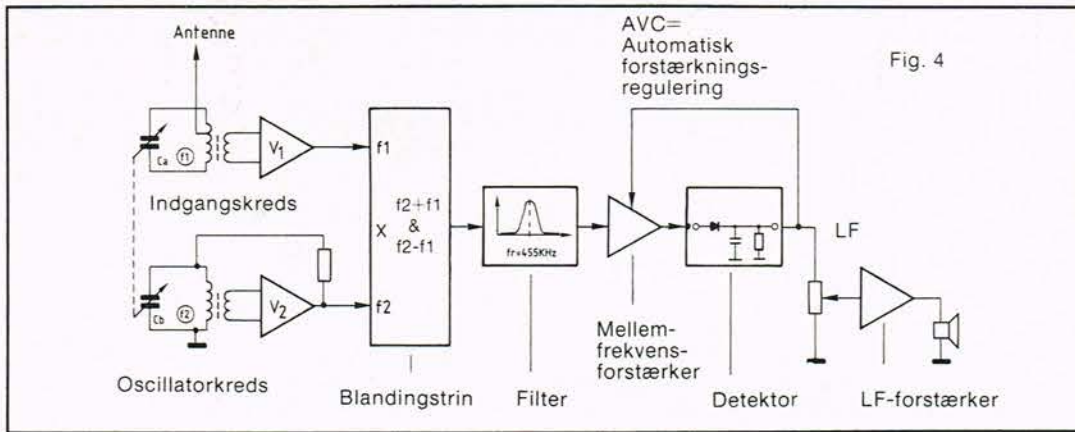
Antenne

AVC=
Automatisk
forstærknings-
regulering

Fig. 4

Ca
f1
$V_1$
f1

X
f2+f1
&
f2-f1

fr=455KHz

Indgangskreds

LF

Cb
f2
$V_2$
f2

Oscillatorkreds

Blandingstrin

Filter

Mellem-
frekvens-
forstærker

Detektor

LF-forstærker